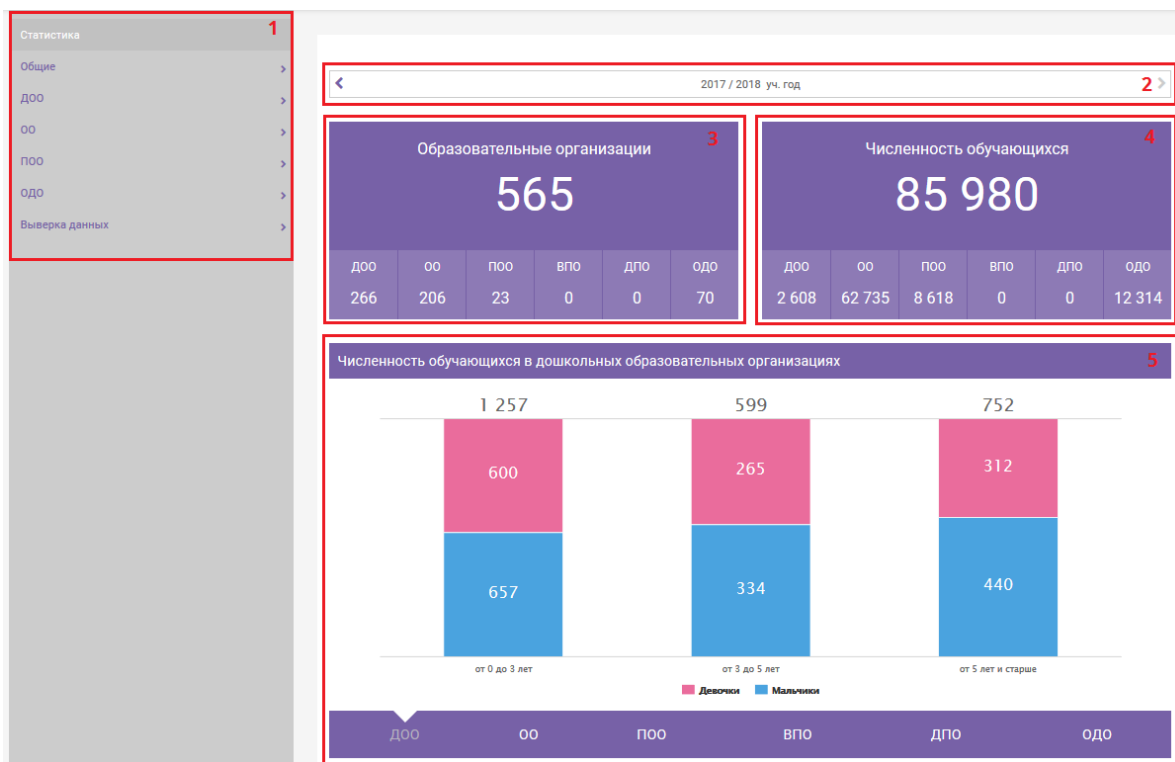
Статистика 1
Общие
ДОО
ОО
ПОО
ОДО
Выверка данных

2017 / 2018 уч. год 2

Образовательные организации 3
565

| ДОО | ОО | ПОО | ВПО | ДПО | ОДО |
|---|---|---|---|---|---|
| 266 | 206 | 23 | 0 | 0 | 70 |

Численность обучающихся 4
85 980

| ДОО | ОО | ПОО | ВПО | ДПО | ОДО |
|---|---|---|---|---|---|
| 2 608 | 62 735 | 8 618 | 0 | 0 | 12 314 |

Численность обучающихся в дошкольных образовательных организациях 5

1 257
600
657
от 0 до 3 лет

599
265
334
от 3 до 5 лет

752
312
440
от 5 лет и старше

Девочки Мальчики

ДОО ОО ПОО ВПО ДПО ОДО